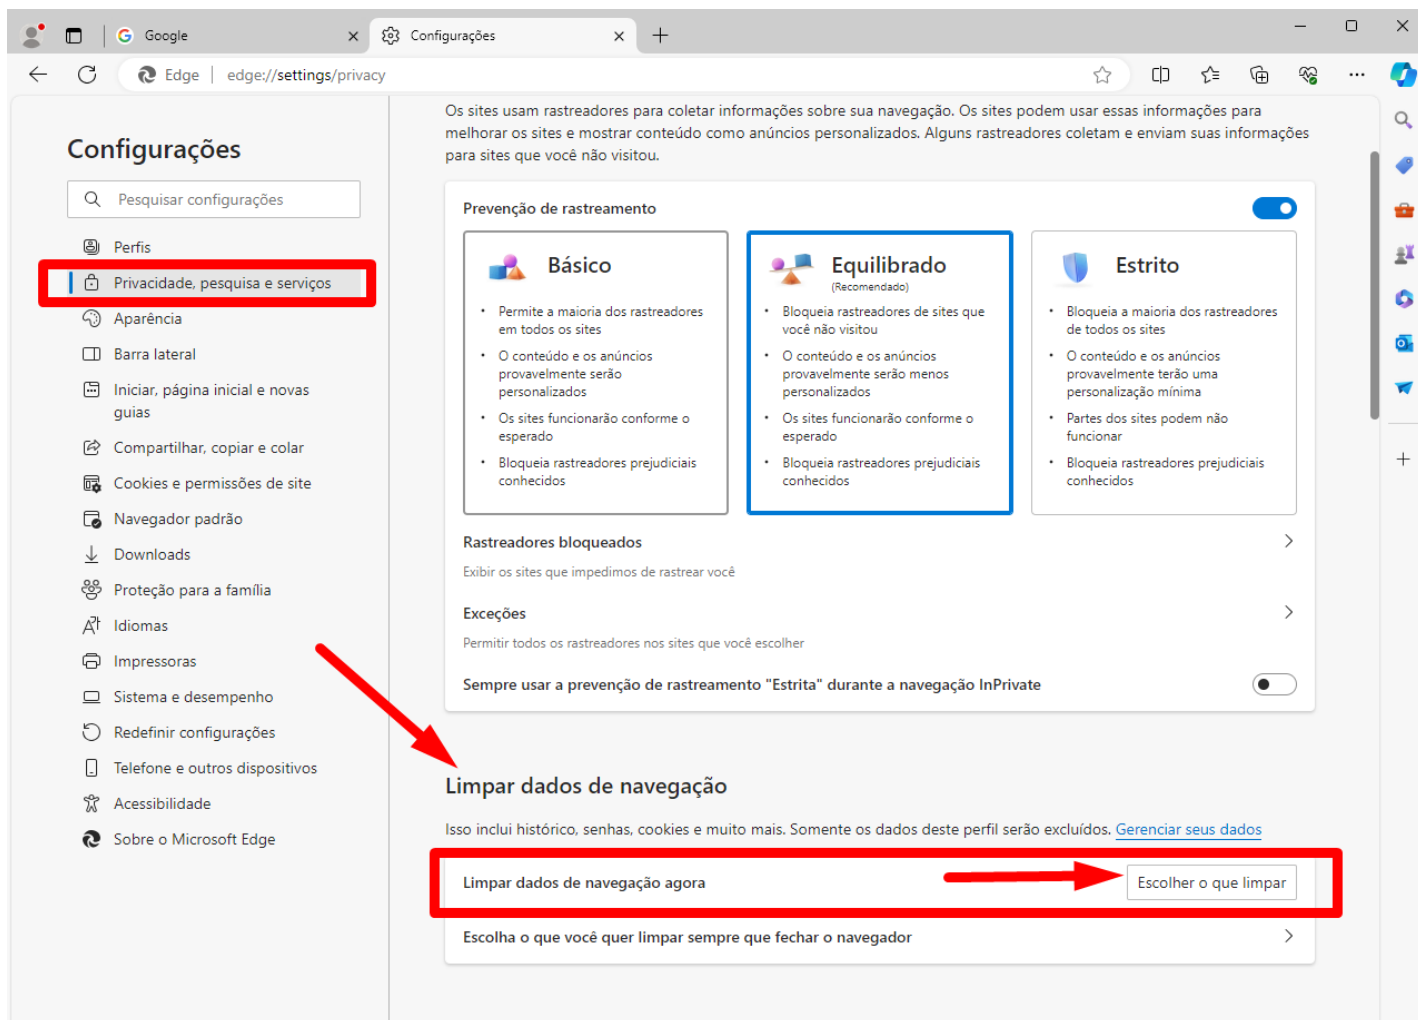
Google

Configurações

Edge | edge://settings/privacy

Configurações

Pesquisar configurações

Perfis
Privacidade, pesquisa e serviços
Aparência
Barra lateral
Iniciar, página inicial e novas guias
Compartilhar, copiar e colar
Cookies e permissões de site
Navegador padrão
Downloads
Proteção para a família
Idiomas
Impressoras
Sistema e desempenho
Redefinir configurações
Telefone e outros dispositivos
Acessibilidade
Sobre o Microsoft Edge

Os sites usam rastreadores para coletar informações sobre sua navegação. Os sites podem usar essas informações para melhorar os sites e mostrar conteúdo como anúncios personalizados. Alguns rastreadores coletam e enviam suas informações para sites que você não visitou.

Prevenção de rastreamento

Básico
• Permite a maioria dos rastreadores em todos os sites
• O conteúdo e os anúncios provavelmente serão personalizados
• Os sites funcionarão conforme o esperado
• Bloqueia rastreadores prejudiciais conhecidos

Equilibrado
(Recomendado)
• Bloqueia rastreadores de sites que você não visitou
• O conteúdo e os anúncios provavelmente serão menos personalizados
• Os sites funcionarão conforme o esperado
• Bloqueia rastreadores prejudiciais conhecidos

Estrito
• Bloqueia a maioria dos rastreadores de todos os sites
• O conteúdo e os anúncios provavelmente terão uma personalização mínima
• Partes dos sites podem não funcionar
• Bloqueia rastreadores prejudiciais conhecidos

Rastreadores bloqueados
Exibir os sites que impedimos de rastrear você

Exceções
Permitir todos os rastreadores nos sites que você escolher

Sempre usar a prevenção de rastreamento "Estrita" durante a navegação InPrivate

Limpar dados de navegação

Isso inclui histórico, senhas, cookies e muito mais. Somente os dados deste perfil serão excluídos. Gerenciar seus dados

Limpar dados de navegação agora
Escolher o que limpar

Escolha o que você quer limpar sempre que fechar o navegador